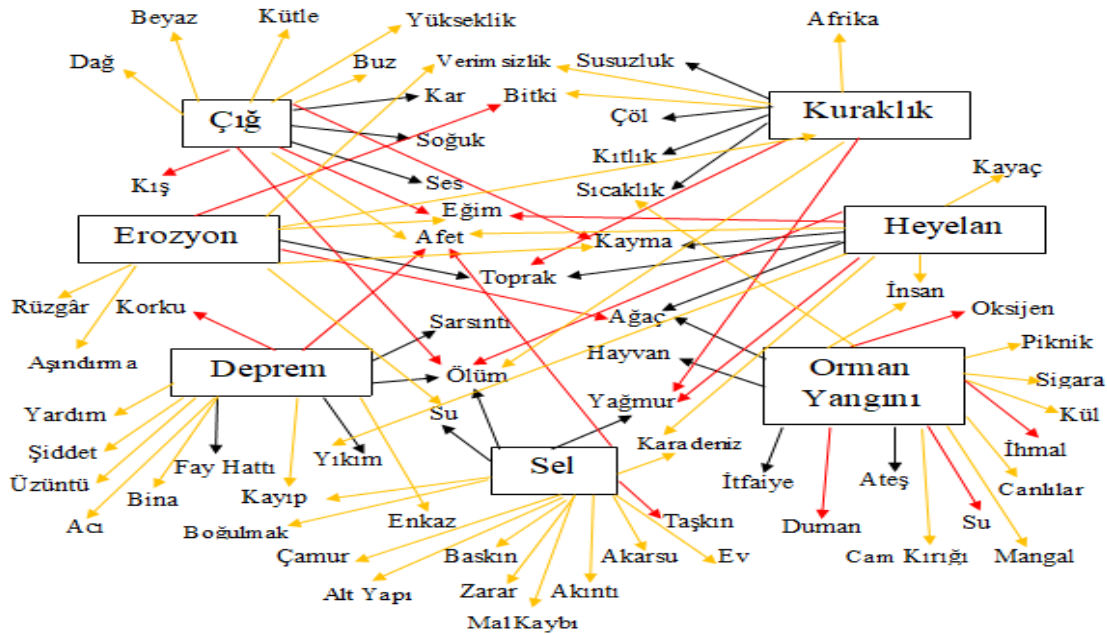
Beyaz
Kütle
Yükseklik
Afrika
Dağ
Buz
Verim sizlik
Susuzluk
Çığ
Kar
Bitki
Kuraklık
Soğuk
Çöl
Kış
Ses
Kıtlık
Sıcaklık
Kayaç
Eğim
Heyelan
Erozyon
Afet
Kayma
Toprak
İnsan
Rüzgâr
Korku
Ağaç
Oksijen
Sarsıntı
Piknik
Aşındırma
Deprem
Hayvan
Orman Yangını
Ölüm
Sigara
Yardım
Yağmur
Kül
Su
Şiddet
Fay Hattı
Yıkım
Karadeniz
İhmal
Üzüntü
Sel
Canlılar
Bina
Kayıp
İtfaiye
Ateş
Acı
Taşkın
Su
Boğulmak
Enkaz
Duman
Çamur
Baskın
Akarsu
Ev
Cam Kırığı
Mangal
Alt Yapı
Zarar
Akıntı
Mal Kaybı